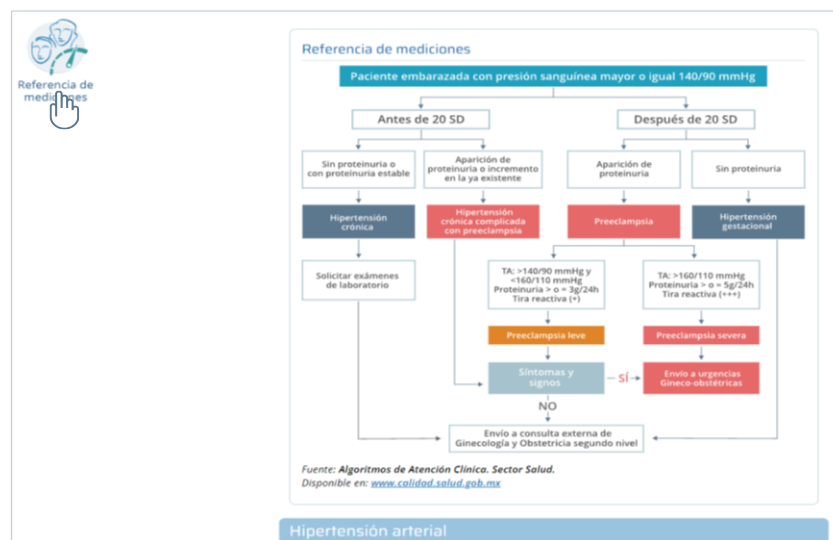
Referencia de mediciones

Referencia de mediciones

Paciente embarazada con presión sanguínea mayor o igual 140/90 mmHg

Antes de 20 SD

Después de 20 SD

Sin proteinuria o con proteinuria estable

Aparición de proteinuria o incremento en la ya existente

Aparición de proteinuria

Sin proteinuria

Hipertensión crónica

Hipertensión crónica complicada con preeclampsia

Preeclampsia

Hipertensión gestacional

Solicitar exámenes de laboratorio

TA: >140/90 mmHg y <160/110 mmHg Proteinuria > o = 3g/24h Tira reactiva (+)

TA: >160/110 mmHg Proteinuria > o = 5g/24h Tira reactiva (+++)

Preeclampsia leve

Preeclampsia severa

Síntomas y signos

SÍ

Envío a urgencias Gineco-obstétricas

NO

Envío a consulta externa de Ginecología y Obstetricia segundo nivel

Fuente: Algoritmos de Atención Clínica. Sector Salud.
Disponible en: www.calidad.salud.gob.mx

Hipertensión arterial